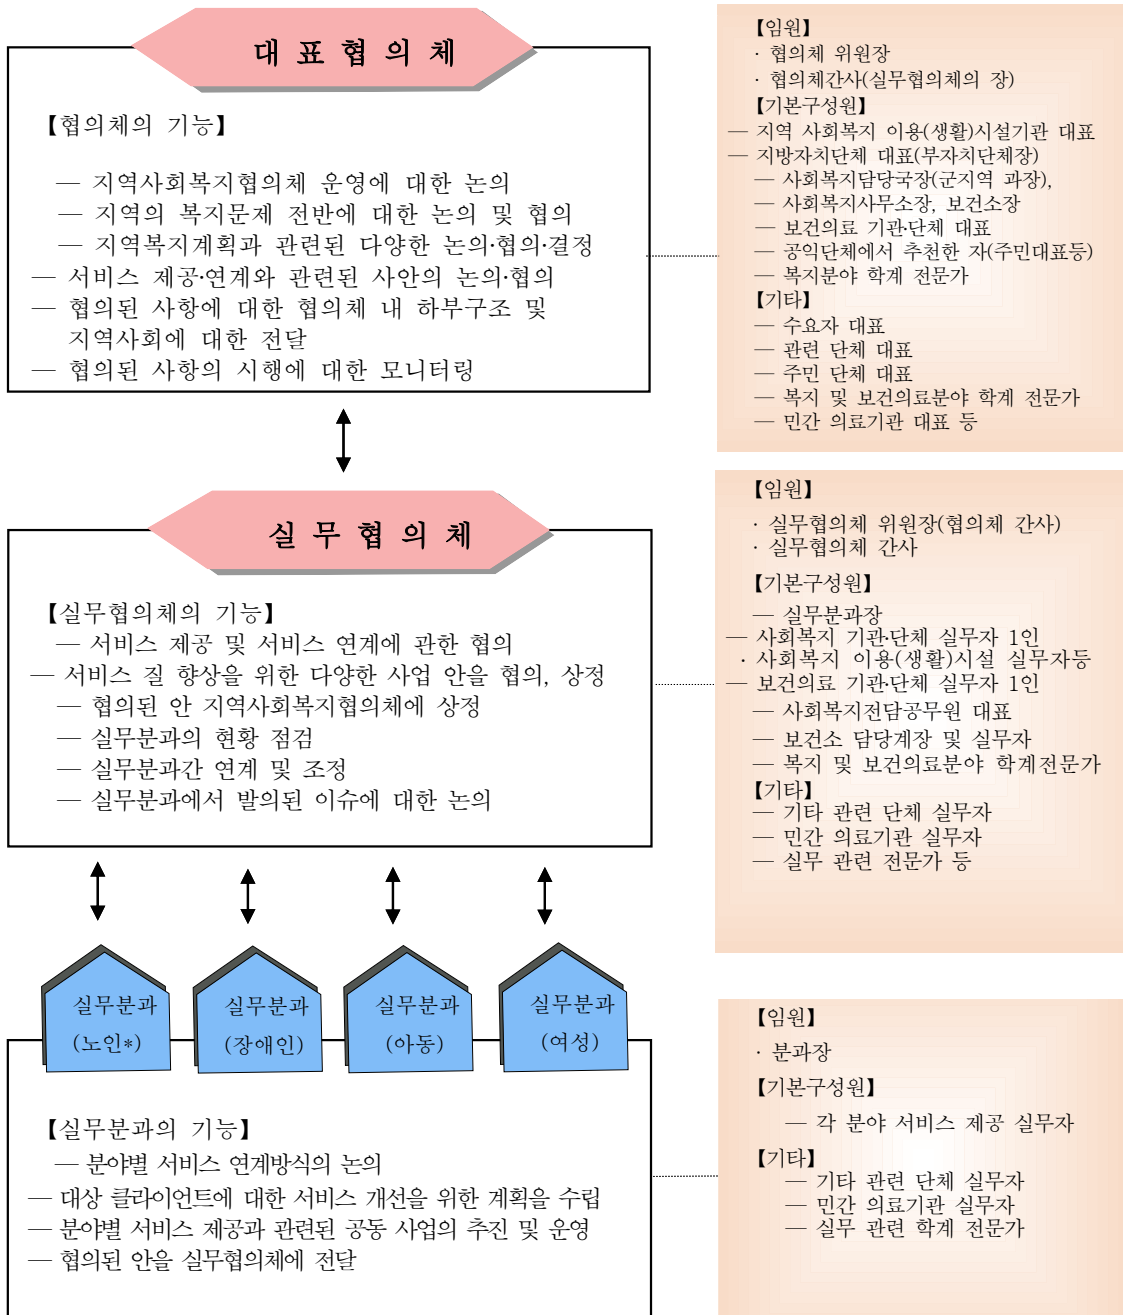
대 표 협 의 체

【협의체의 기능】

— 지역사회복지협의체 운영에 대한 논의
— 지역의 복지문제 전반에 대한 논의 및 협의
— 지역복지계획과 관련된 다양한 논의·협의·결정
— 서비스 제공·연계와 관련된 사안의 논의·협의
— 협의된 사항에 대한 협의체 내 하부구조 및 지역사회에 대한 전달
— 협의된 사항의 시행에 대한 모니터링

【임원】
· 협의체 위원장
· 협의체간사(실무협의체의 장)
【기본구성원】
— 지역 사회복지 이용(생활)시설기관 대표
— 지방자치단체 대표(부자치단체장)
— 사회복지담당국장(군지역 과장),
— 사회복지사무소장, 보건소장
— 보건의료 기관·단체 대표
— 공익단체에서 추천한 자(주민대표등)
— 복지분야 학계 전문가
【기타】
— 수요자 대표
— 관련 단체 대표
— 주민 단체 대표
— 복지 및 보건의료분야 학계 전문가
— 민간 의료기관 대표 등

실 무 협 의 체

【실무협의체의 기능】
— 서비스 제공 및 서비스 연계에 관한 협의
— 서비스 질 향상을 위한 다양한 사업 안을 협의, 상정
— 협의된 안 지역사회복지협의체에 상정
— 실무분과의 현황 점검
— 실무분과간 연계 및 조정
— 실무분과에서 발의된 이슈에 대한 논의

【임원】
· 실무협의체 위원장(협의체 간사)
· 실무협의체 간사
【기본구성원】
— 실무분과장
— 사회복지 기관·단체 실무자 1인
· 사회복지 이용(생활)시설 실무자등
— 보건의료 기관·단체 실무자 1인
— 사회복지전담공무원 대표
— 보건소 담당계장 및 실무자
— 복지 및 보건의료분야 학계전문가
【기타】
— 기타 관련 단체 실무자
— 민간 의료기관 실무자
— 실무 관련 전문가 등

실무분과 (노인*)
실무분과 (장애인)
실무분과 (아동)
실무분과 (여성)

【실무분과의 기능】
— 분야별 서비스 연계방식의 논의
— 대상 클라이언트에 대한 서비스 개선을 위한 계획을 수립
— 분야별 서비스 제공과 관련된 공동 사업의 추진 및 운영
— 협의된 안을 실무협의체에 전달

【임원】
· 분과장
【기본구성원】
— 각 분야 서비스 제공 실무자
【기타】
— 기타 관련 단체 실무자
— 민간 의료기관 실무자
— 실무 관련 학계 전문가